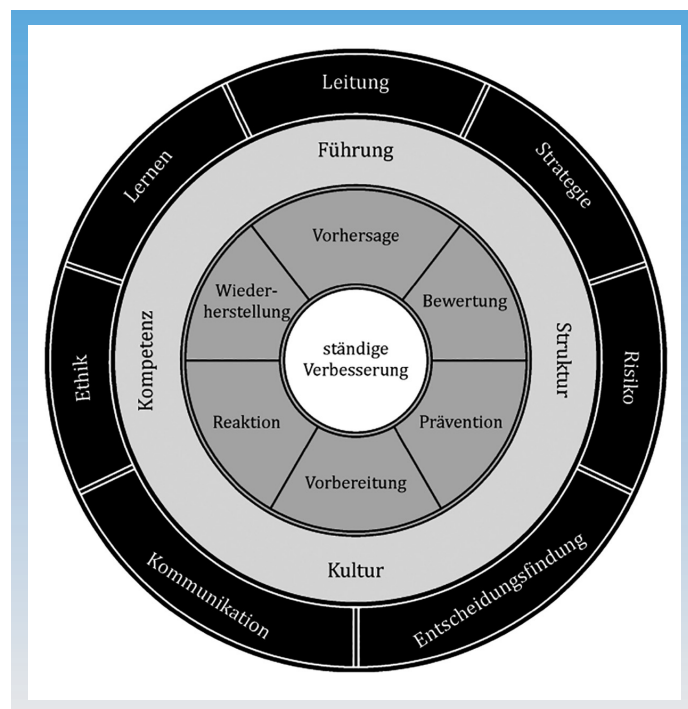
Leitung
Strategie
Risiko
Entscheidungsfindung
Kommunikation
Ethik
Lernen

Führung
Struktur
Kultur
Kompetenz

Vorhersage
Bewertung
Prävention
Vorbereitung
Reaktion
Wiederherstellung

ständige Verbesserung